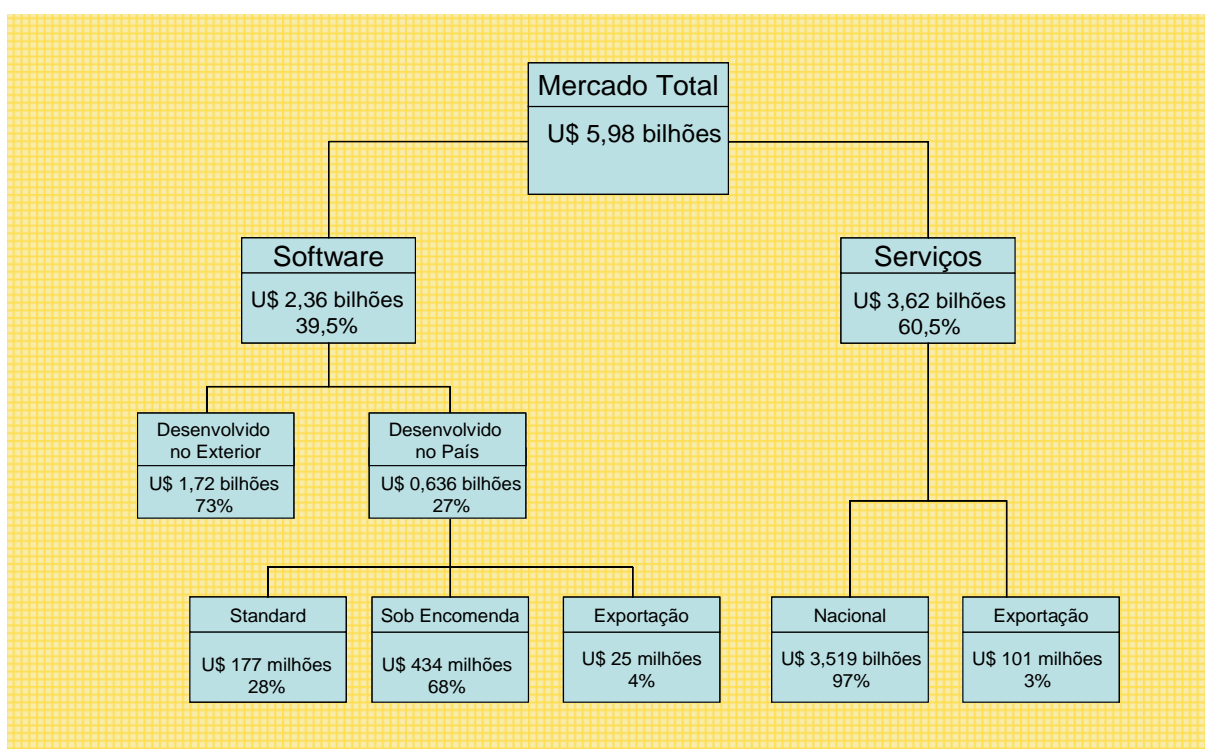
Mercado Total
U$ 5,98 bilhões

Software
U$ 2,36 bilhões
39,5%

Serviços
U$ 3,62 bilhões
60,5%

Desenvolvido no Exterior
U$ 1,72 bilhões
73%

Desenvolvido no País
U$ 0,636 bilhões
27%

Standard
U$ 177 milhões
28%

Sob Encomenda
U$ 434 milhões
68%

Exportação
U$ 25 milhões
4%

Nacional
U$ 3,519 bilhões
97%

Exportação
U$ 101 milhões
3%